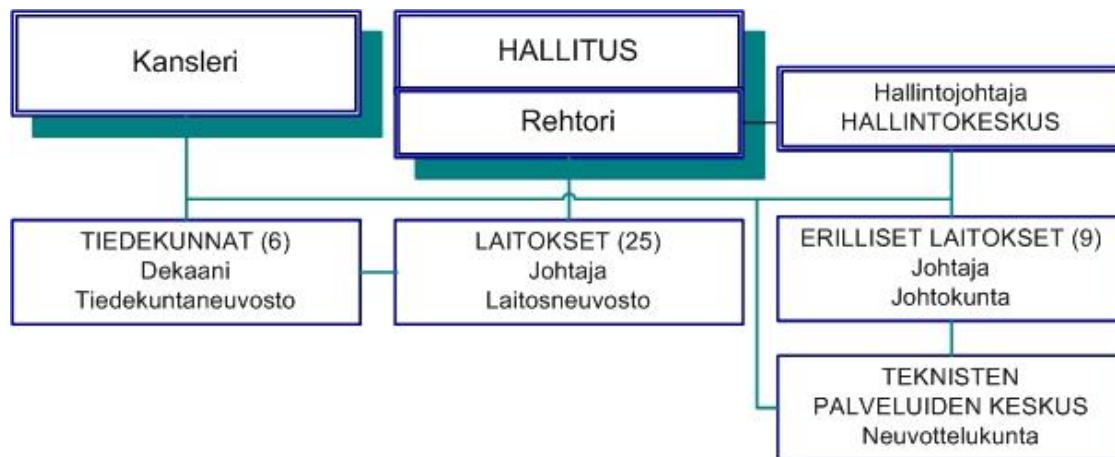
Kansleri

HALLITUS

Rehtori

Hallintojohtaja
HALLINTOKESKUS

TIEDEKUNNAT (6)
Dekaani
Tiedekuntaneuvosto

LAITOKSET (25)
Johtaja
Laitosneuvosto

ERILLISET LAITOKSET (9)
Johtaja
Johtokunta

TEKNISTEN
PALVELUIDEN KESKUS
Neuvottelukunta